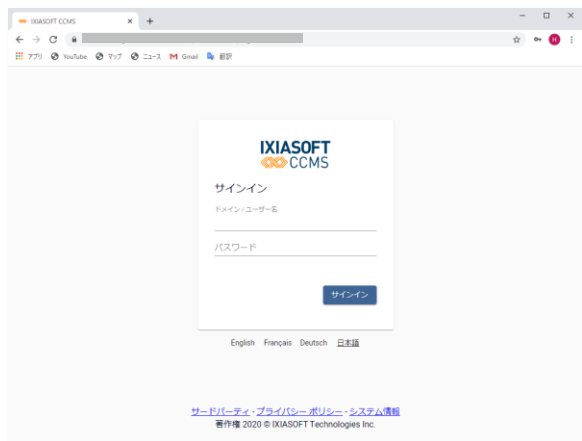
IXIASOFT CCMS ×

アプリ YouTube マップ ニュース Gmail 翻訳

IXIASOFT CCMS

サインイン

ドメイン\ユーザー名

パスワード

サインイン

English Français Deutsch 日本語

サードパーティ - プライバシー ポリシー - システム情報
著作権 2020 © IXIASOFT Technologies Inc.